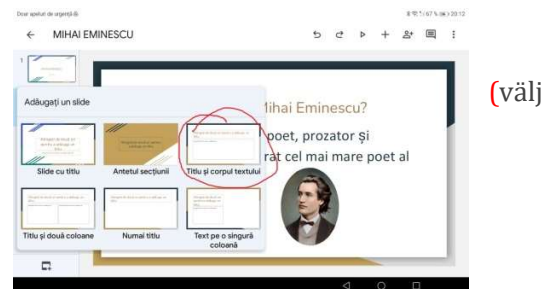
Doar apeluri de urgență

67 % 20:12

MIHAI EMINESCU

1

Adăugați un slide

Slide cu titlu

Antetul secțiunii

Titlu și corpul textului

Titlu și două coloane

Numai titlu

Text pe o singură coloană

Mihai Eminescu?

poet, prozator și

rat cel mai mare poet al

(välj